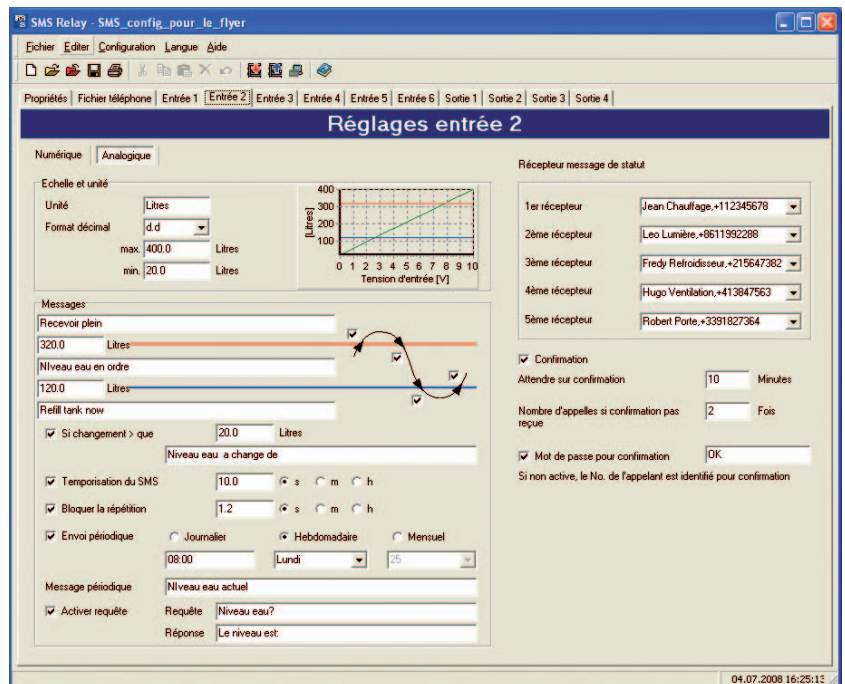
SMS Relay - SMS_config_pour_le_flyer

Fichier Editer Configuration Langue Aide

Propriétés | Fichier téléphone | Entrée 1 | Entrée 2 | Entrée 3 | Entrée 4 | Entrée 5 | Entrée 6 | Sortie 1 | Sortie 2 | Sortie 3 | Sortie 4

Réglages entrée 2

Numérique | Analogique

Echelle et unité

Unité Litres

Format décimal d.d

max. 400.0 Litres

min. 20.0 Litres

400
300
200
100
[Litres]
0 1 2 3 4 5 6 7 8 9 10
Tension d'entrée [V]

Messages

Recevoir plein

320.0 Litres

NIveau eau en ordre

120.0 Litres

Refill tank now

Si changement > que 20.0 Litres

Niveau eau a change de

Temporisation du SMS 10.0 s m h

Bloquer la répétition 1.2 s m h

Envoi périodique Journalier Hebdomadaire Mensuel

08:00 Lundi 25

Message périodique NIveau eau actuel

Activer requête Requête Niveau eau?

Réponse Le niveau est:

Récepteur message de statut

1er récepteur Jean Chauffage,+112345678

2ème récepteur Leo Lumière,+8611992288

3ème récepteur Fredy Refroidisseur,+215647382

4ème récepteur Hugo Ventilation,+413847563

5ème récepteur Robert Porte,+3391827364

Confirmation

Attendre sur confirmation 10 Minutes

Nombre d'appelles si confirmation pas reçue 2 Fois

Mot de passe pour confirmation OK

Si non active, le No. de l'appelant est identifié pour confirmation

04.07.2008 16:25:13